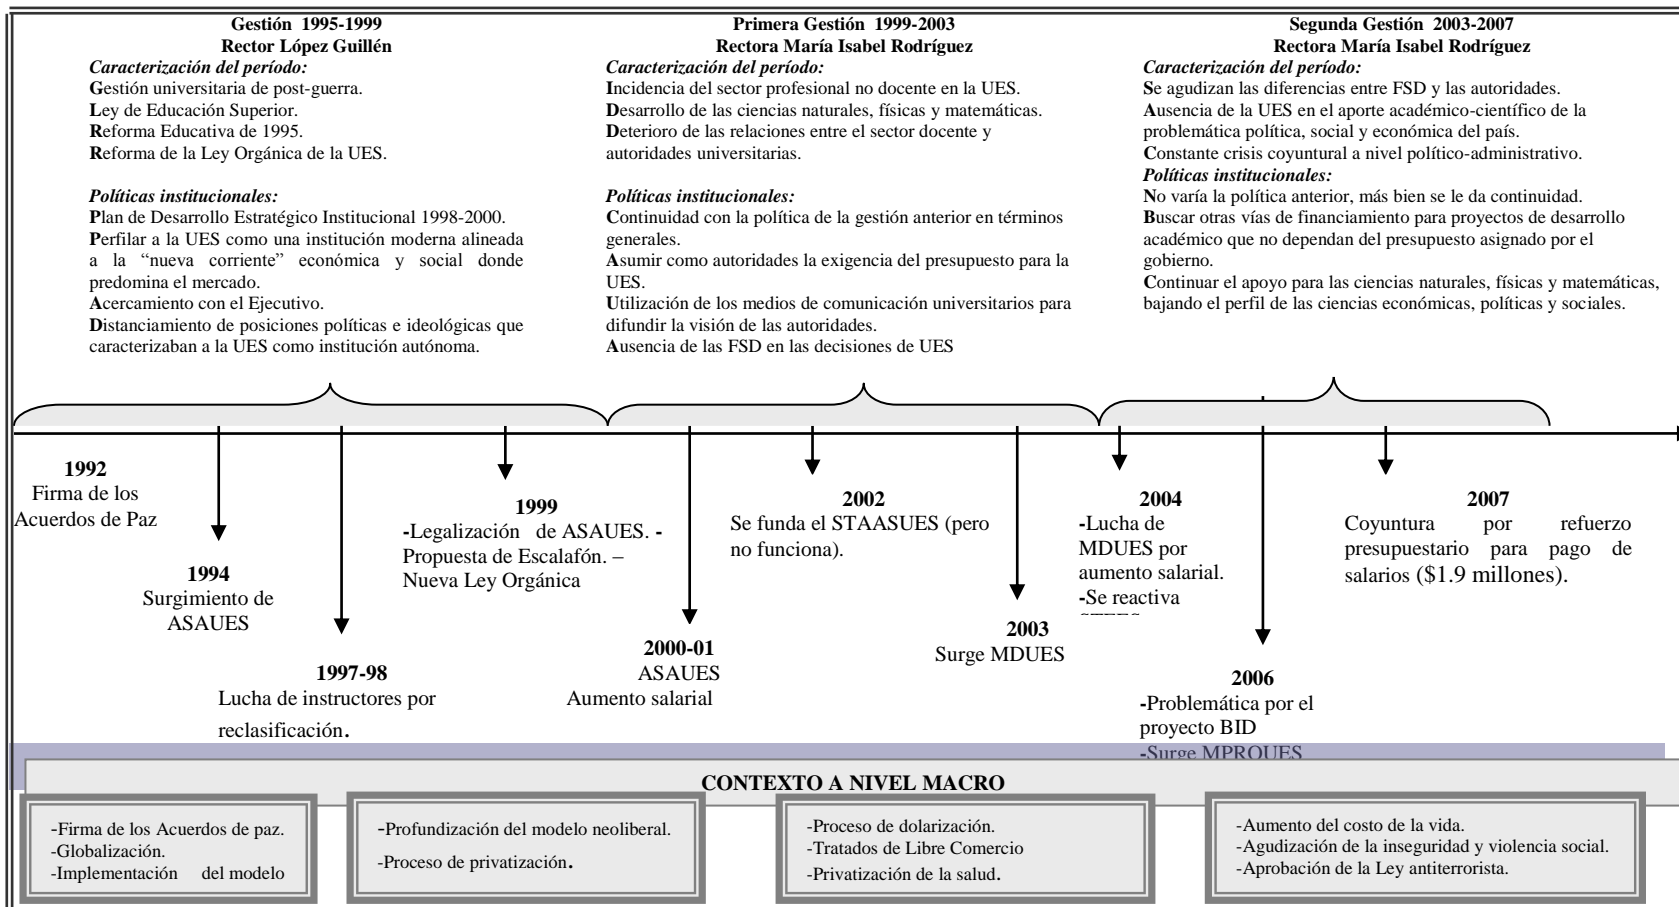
Gestión 1995-1999
Rector López Guillén
Caracterización del período:
Gestión universitaria de post-guerra.
Ley de Educación Superior.
Reforma Educativa de 1995.
Reforma de la Ley Orgánica de la UES.

Políticas institucionales:
Plan de Desarrollo Estratégico Institucional 1998-2000.
Perfilar a la UES como una institución moderna alineada a la "nueva corriente" económica y social donde predomina el mercado.
Acercamiento con el Ejecutivo.
Distanciamiento de posiciones políticas e ideológicas que caracterizaban a la UES como institución autónoma.

Primera Gestión 1999-2003
Rectora María Isabel Rodríguez
Caracterización del período:
Incidencia del sector profesional no docente en la UES.
Desarrollo de las ciencias naturales, físicas y matemáticas.
Deterioro de las relaciones entre el sector docente y autoridades universitarias.

Políticas institucionales:
Continuidad con la política de la gestión anterior en términos generales.
Asumir como autoridades la exigencia del presupuesto para la UES.
Utilización de los medios de comunicación universitarios para difundir la visión de las autoridades.
Ausencia de las FSD en las decisiones de UES

Segunda Gestión 2003-2007
Rectora María Isabel Rodríguez
Caracterización del período:
Se agudizan las diferencias entre FSD y las autoridades.
Ausencia de la UES en el aporte académico-científico de la problemática política, social y económica del país.
Constante crisis coyuntural a nivel político-administrativo.
Políticas institucionales:
No varía la política anterior, más bien se le da continuidad.
Buscar otras vías de financiamiento para proyectos de desarrollo académico que no dependan del presupuesto asignado por el gobierno.
Continuar el apoyo para las ciencias naturales, físicas y matemáticas, bajando el perfil de las ciencias económicas, políticas y sociales.

1992
Firma de los Acuerdos de Paz

1994
Surgimiento de ASAUES

1997-98
Lucha de instructores por reclasificación.

1999
-Legalización de ASAUES. -Propuesta de Escalafón. – Nueva Ley Orgánica

2000-01
ASAUES
Aumento salarial

2002
Se funda el STAASUES (pero no funciona).

2003
Surge MDUES

2004
-Lucha de MDUES por aumento salarial.
-Se reactiva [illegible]

2006
-Problemática por el proyecto BID
-Surge MPROUES

2007
Coyuntura por refuerzo presupuestario para pago de salarios ($1.9 millones).

CONTEXTO A NIVEL MACRO

-Firma de los Acuerdos de paz.
-Globalización.
-Implementación del modelo

-Profundización del modelo neoliberal.
-Proceso de privatización.

-Proceso de dolarización.
-Tratados de Libre Comercio
-Privatización de la salud.

-Aumento del costo de la vida.
-Agudización de la inseguridad y violencia social.
-Aprobación de la Ley antiterrorista.